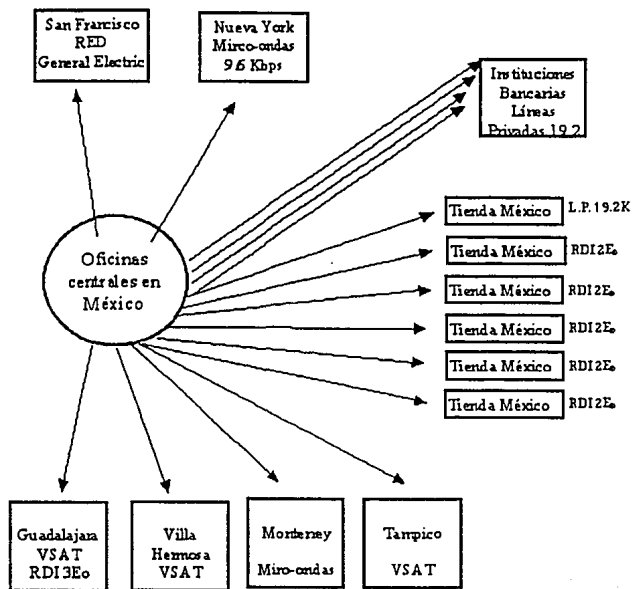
San Francisco
RED
General Electric

Nueva York
Mirco-ondas
9.6 Kbps

Instituciones
Bancarias
Líneas
Privadas 19.2

Oficinas
centrales en
México

Tienda México L.P.19.2K

Tienda México RDI2E$_o$

Tienda México RDI2E$_o$

Tienda México RDI2E$_o$

Tienda México RDI2E$_o$

Tienda México RDI2E$_o$

Guadalajara
VSAT
RDI3Eo

Villa
Hermosa
VSAT

Monterrey
Miro-ondas

Tampico
VSAT